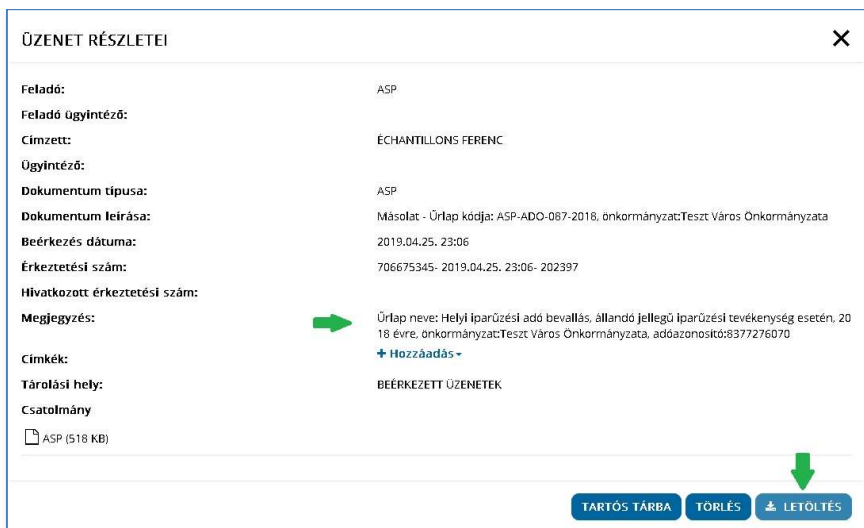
ÜZENET RÉSZLETEI

✕

Feladó: ASP
Feladó ügyintéző:
Címzett: ÉCHANTILLONS FERENC
Ügyintéző:
Dokumentum típusa: ASP
Dokumentum leírása: Másolat - Űrlap kódja: ASP-ADO-087-2018, önkormányzat:Teszt Város Önkormányzata
Beérkezés dátuma: 2019.04.25. 23:06
Érkeztetési szám: 706675345- 2019.04.25. 23:06- 202397
Hivatkozott érkeztetési szám:
Megjegyzés: Űrlap neve: Helyi iparűzési adó bevallás, állandó jellegű iparűzési tevékenység esetén, 2018 évre, önkormányzat:Teszt Város Önkormányzata, adóazonosító:8377276070
Címkék: + Hozzáadás
Tárolási hely: BEÉRKEZETT ÜZENETEK
Csatolmány
ASP (518 KB)

TARTÓS TÁRBA TÖRLÉS LETÖLTÉS